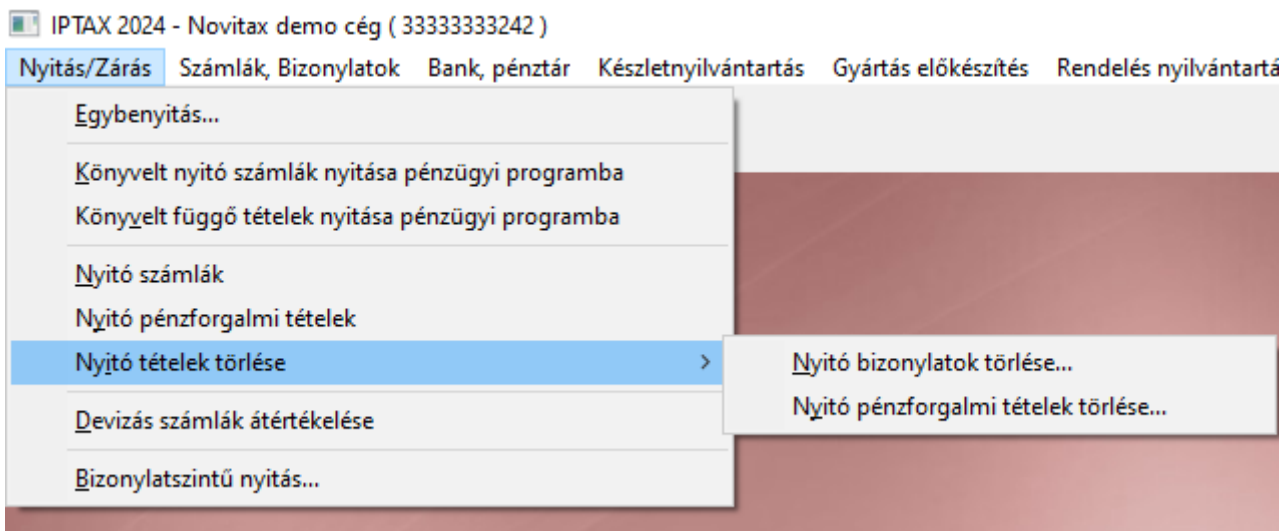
IPTAX 2024 - Novitax demo cég ( 33333333242 )

Nyitás/Zárás Számlák, Bizonylatok Bank, pénztár Készletnyilvántartás Gyártás előkészítés Rendelés nyilvántartá

Egybenyitás...

Könyvelt nyitó számlák nyitása pénzügyi programba
Könyvelt függő tételek nyitása pénzügyi programba

Nyitó számlák
Nyitó pénzforgalmi tételek
Nyitó tételek törlése

Devizás számlák átértékelése

Bizonylatszintű nyitás...

Nyitó bizonylatok törlése...
Nyitó pénzforgalmi tételek törlése...